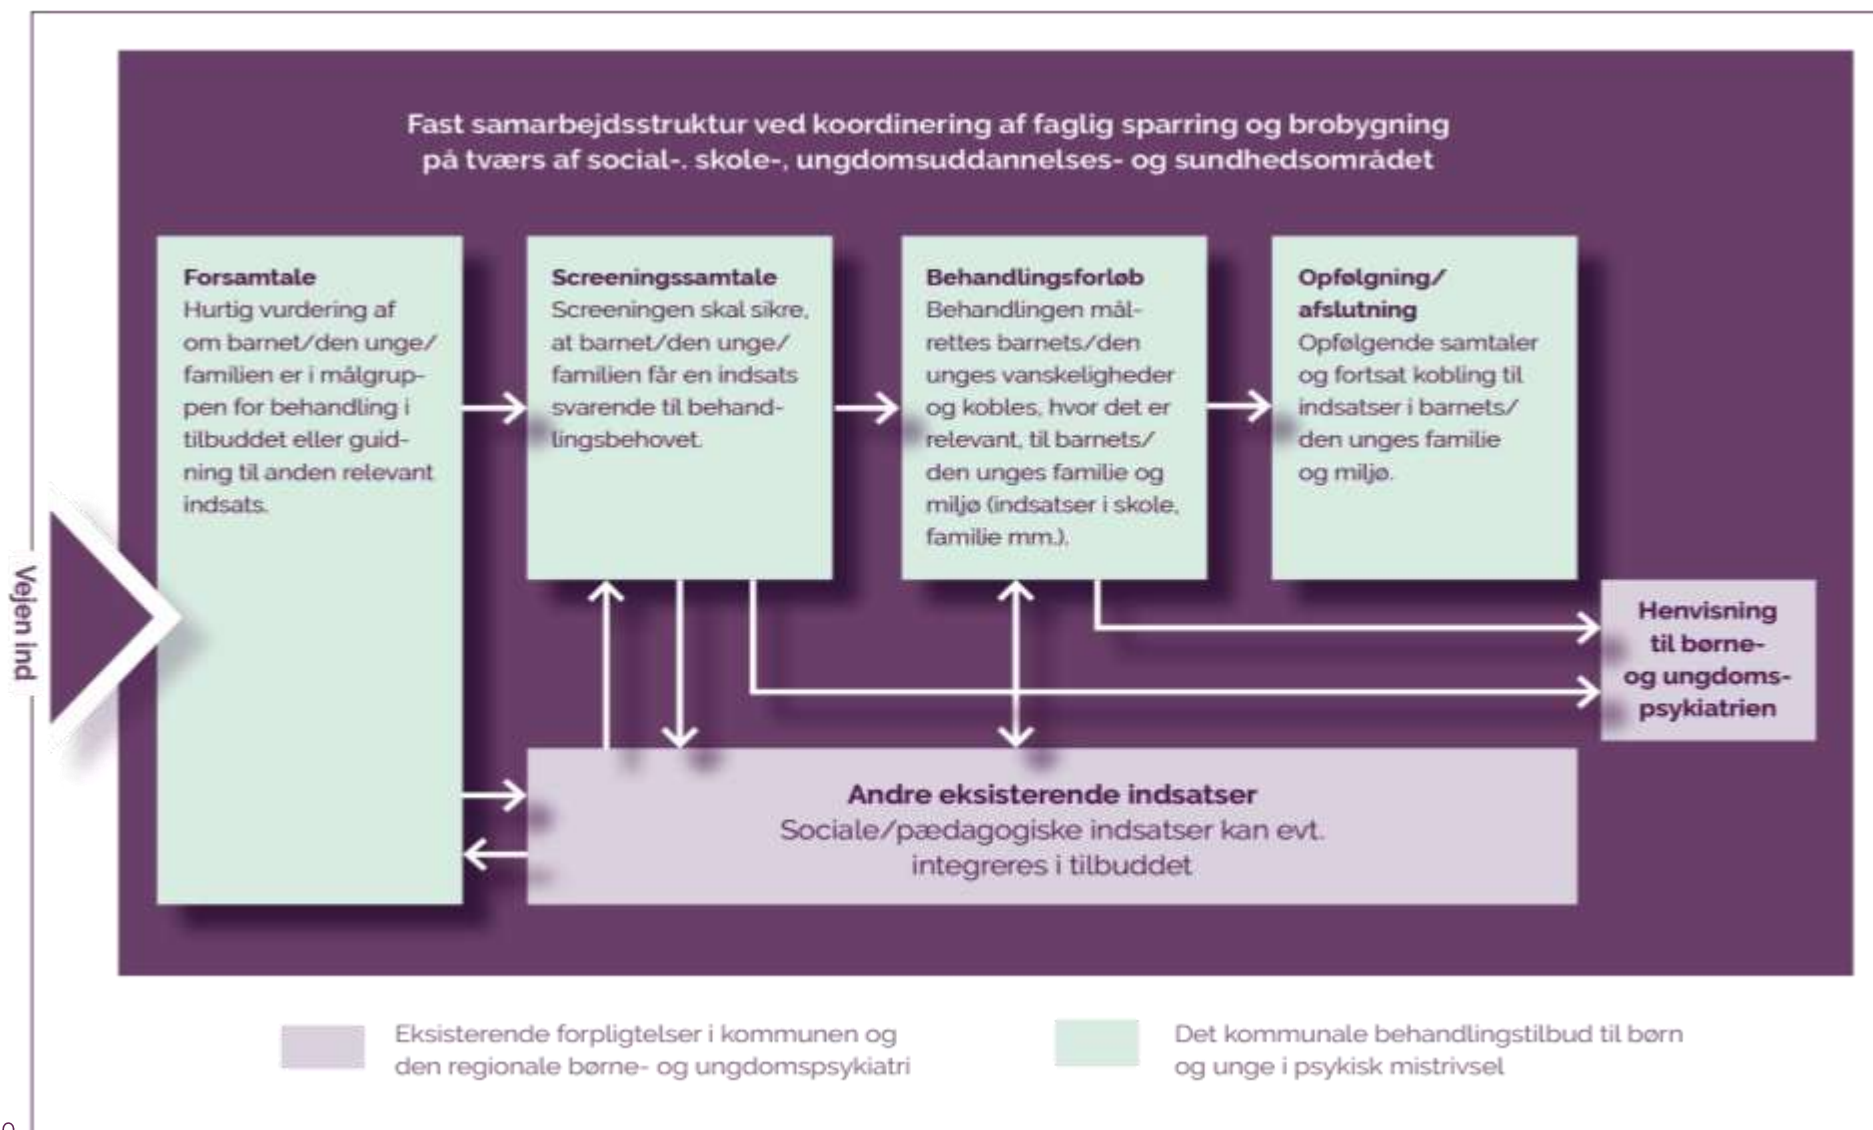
Fast samarbejdsstruktur ved koordinering af faglig sparring og brobygning på tværs af social-. skole-, ungdomsuddannelses- og sundhedsområdet

Vejen ind

**Forsamtale**
Hurtig vurdering af om barnet/den unge/familien er i målgruppen for behandling i tilbuddet eller guidning til anden relevant indsats.

**Screeningssamtale**
Screeningen skal sikre, at barnet/den unge/familien får en indsats svarende til behandlingsbehovet.

**Behandlingsforløb**
Behandlingen målrettes barnets/den unges vanskeligheder og kobles, hvor det er relevant, til barnets/den unges familie og miljø (indsatser i skole, familie mm.).

**Opfølgning/afslutning**
Opfølgende samtaler og fortsat kobling til indsatser i barnets/den unges familie og miljø.

Henvisning til børne- og ungdoms-psykiatrien

**Andre eksisterende indsatser**
Sociale/pædagogiske indsatser kan evt. integreres i tilbuddet

Eksisterende forpligtelser i kommunen og den regionale børne- og ungdomspsykiatri

Det kommunale behandlingstilbud til børn og unge i psykisk mistrivsel